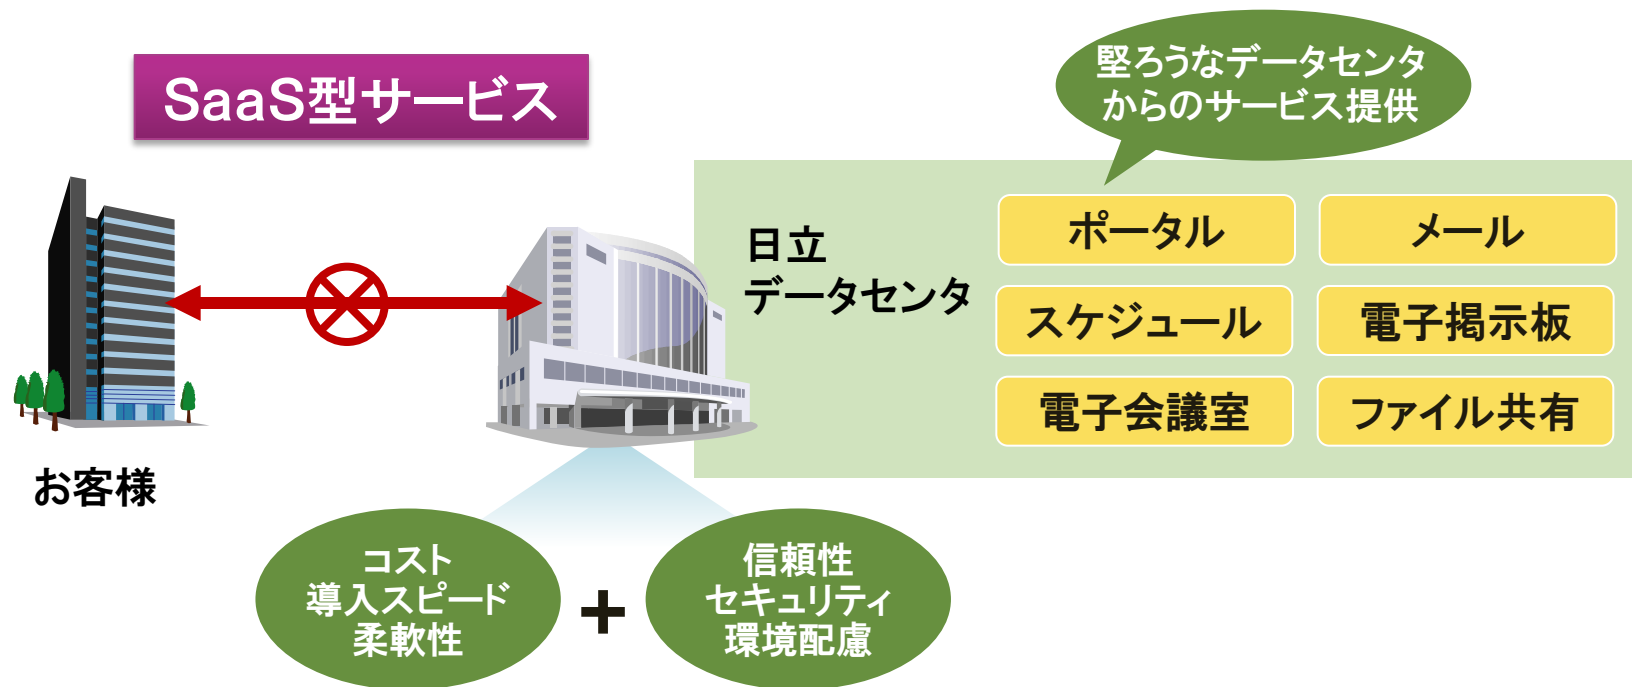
SaaS型サービス

堅ろうなデータセンタからのサービス提供

お客様

日立
データセンタ

ポータル

メール

スケジュール

電子掲示板

電子会議室

ファイル共有

コスト
導入スピード
柔軟性

+

信頼性
セキュリティ
環境配慮